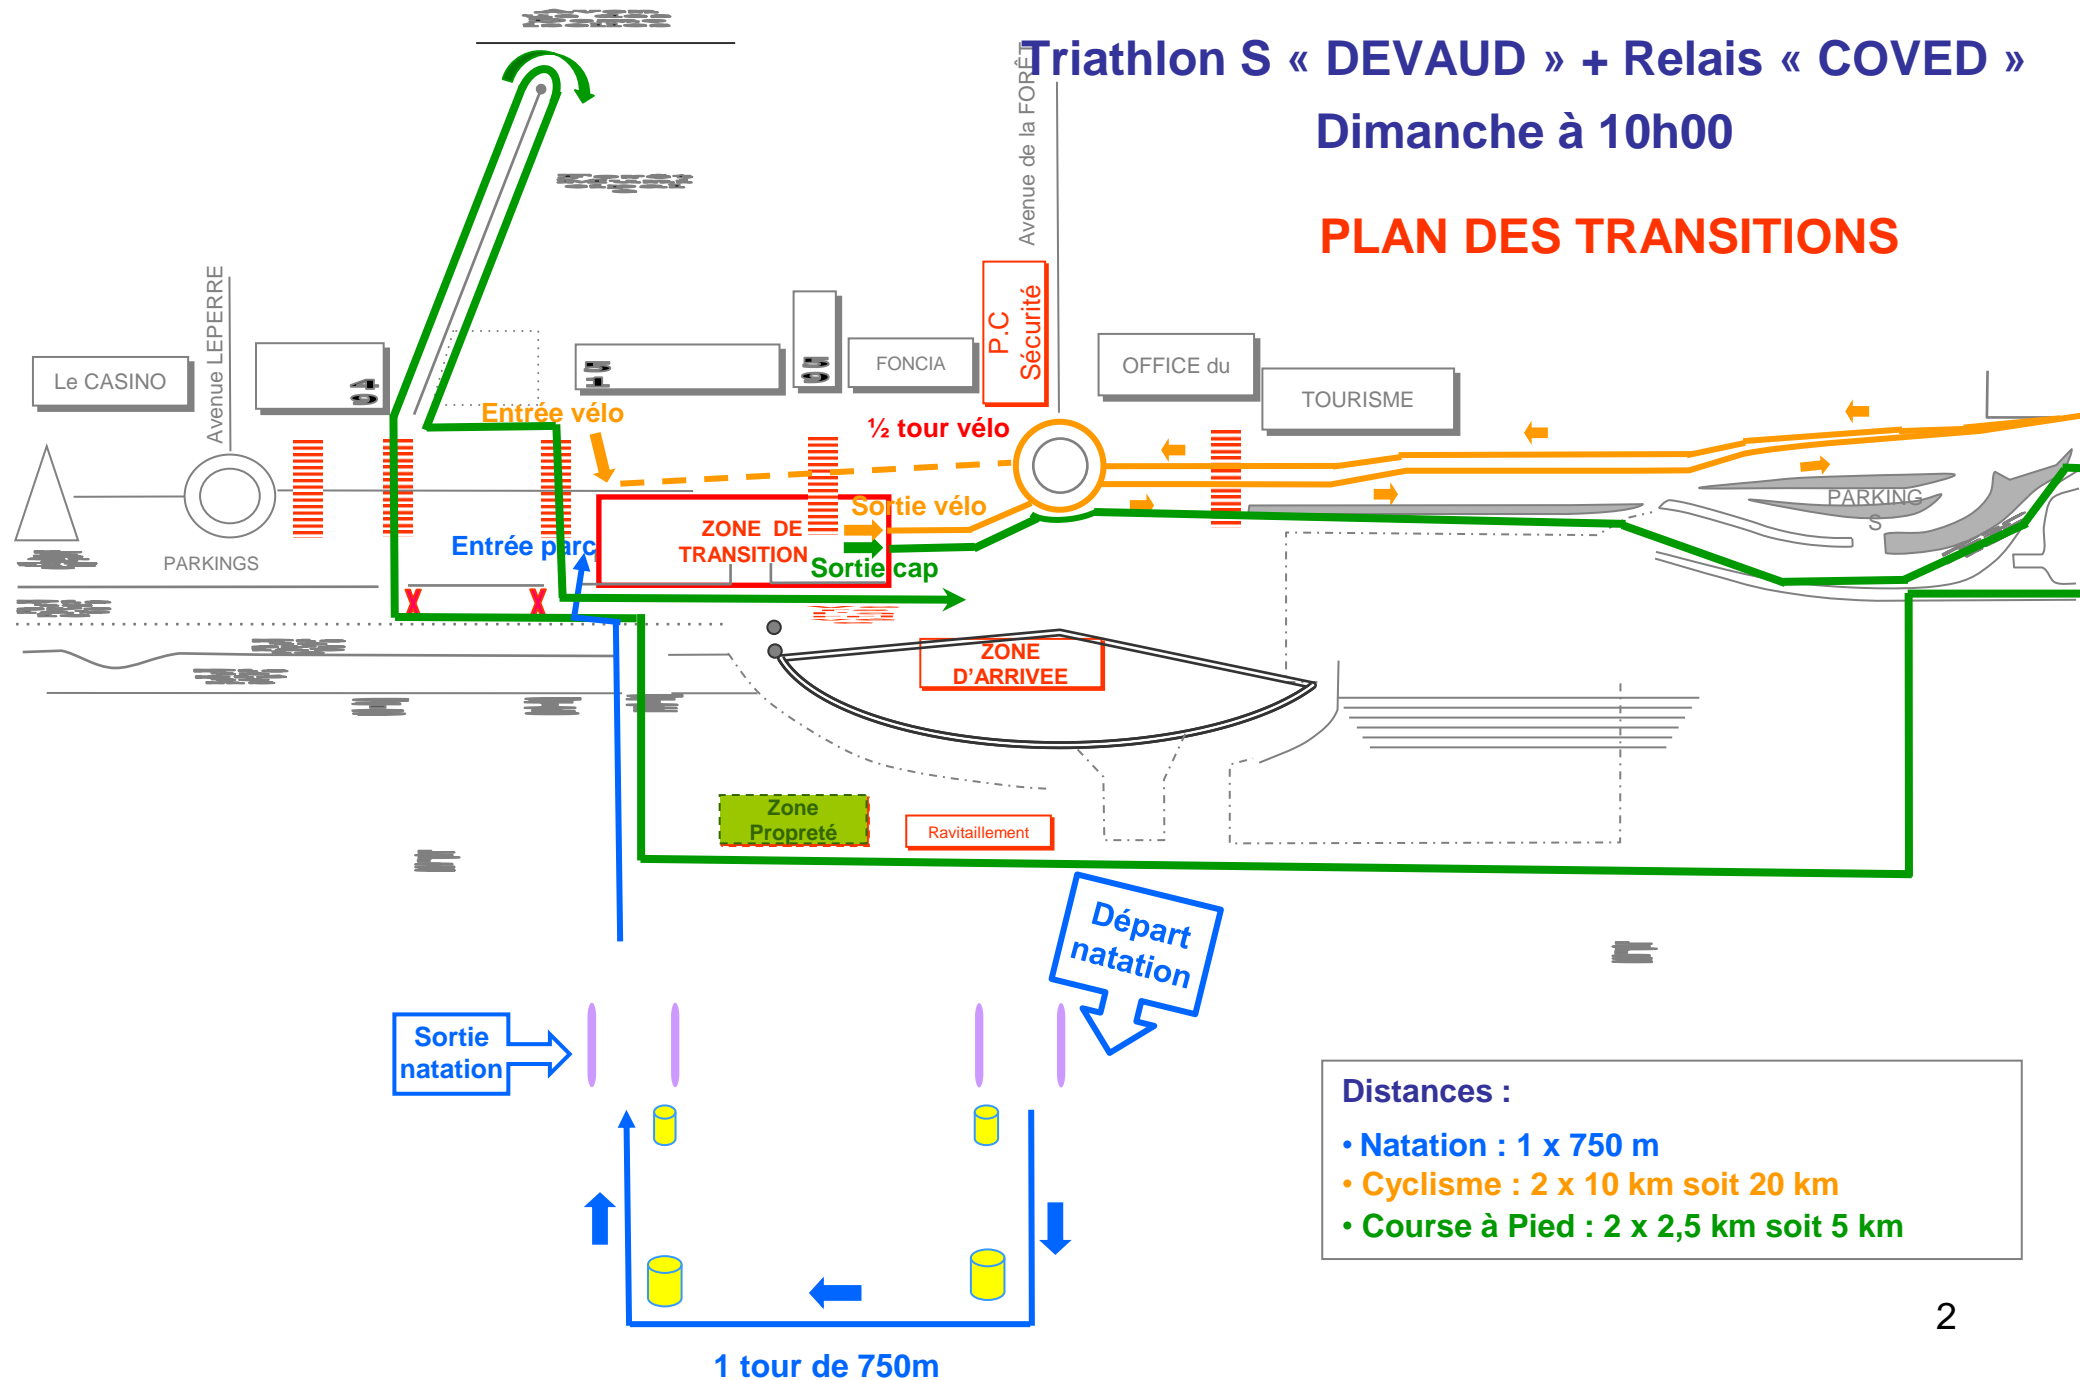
Triathlon S « DEVAUD » + Relais « COVED »
Dimanche à 10h00

PLAN DES TRANSITIONS

Avenue de la FORÊT

Le CASINO

Avenue LEPERRE

PARKINGS

FONCIA

P.C Sécurité

OFFICE du

TOURISME

Entrée vélo

½ tour vélo

Sortie vélo

ZONE DE TRANSITION

Entrée parc

Sortie cap

PARKINGS

ZONE D'ARRIVEE

Zone Propreté

Ravitaillement

Départ natation

Sortie natation

1 tour de 750m

Distances :
• Natation : 1 x 750 m
• Cyclisme : 2 x 10 km soit 20 km
• Course à Pied : 2 x 2,5 km soit 5 km

2